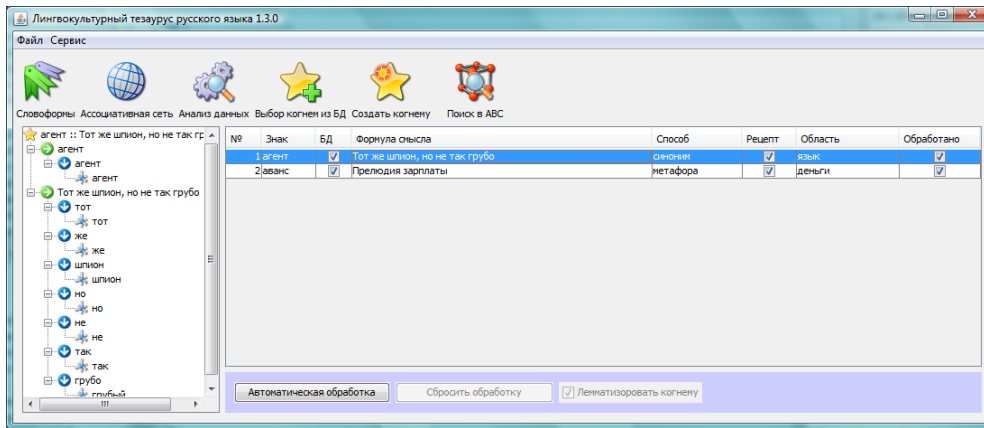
Лингвокультурный тезаурус русского языка 1.3.0

Файл Сервис

Словоформы Ассоциативная сеть Анализ данных Выбор когнем из БД Создать когнему Поиск в АВС

агент :: Тот же шпион, но не так гр
агент
агент
агент
Тот же шпион, но не так грубо
тот
тот
же
же
шпион
шпион
но
но
не
не
так
так
грубо
грубый

| № | Знак | БД | Формула смысла | Способ | Рецепт | Область | Обработано |
|---|---|---|---|---|---|---|---|
| 1 | агент | ☑ | Тот же шпион, но не так грубо | синоним | ☑ | язык | ☑ |
| 2 | аванс | ☑ | Прелюдия зарплаты | метафора | ☑ | деньги | ☑ |

Автоматическая обработка Сбросить обработку Лемматизировать когнему